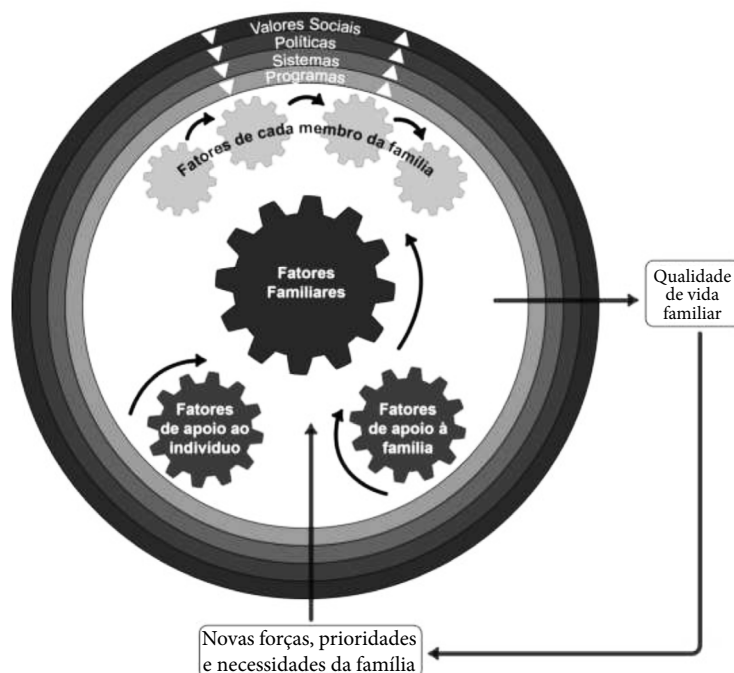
Valores Sociais
Políticas
Sistemas
Programas

Fatores de cada membro da família

Fatores Familiares

Qualidade de vida familiar

Fatores de apoio ao indivíduo

Fatores de apoio à família

Novas forças, prioridades e necessidades da família